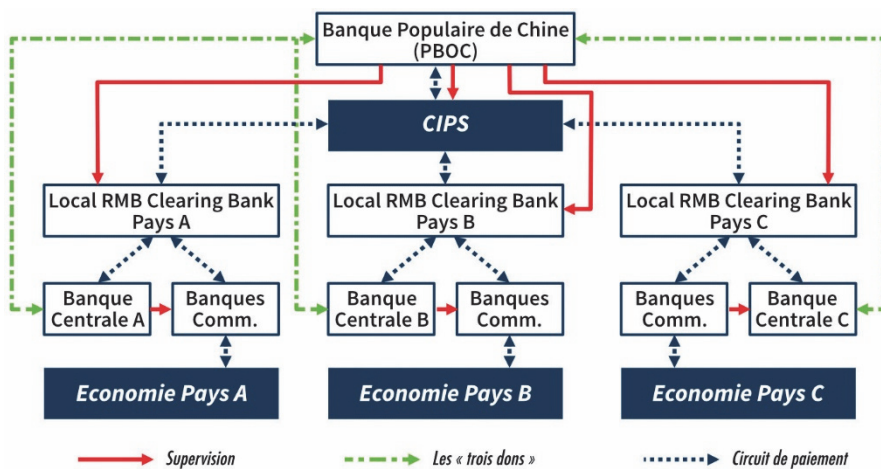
Banque Populaire de Chine (PBOC)

CIPS

Local RMB Clearing Bank Pays A

Local RMB Clearing Bank Pays B

Local RMB Clearing Bank Pays C

Banque Centrale A

Banques Comm.

Banque Centrale B

Banques Comm.

Banques Comm.

Banque Centrale C

Economie Pays A

Economie Pays B

Economie Pays C

Supervision

Les « trois dons »

Circuit de paiement